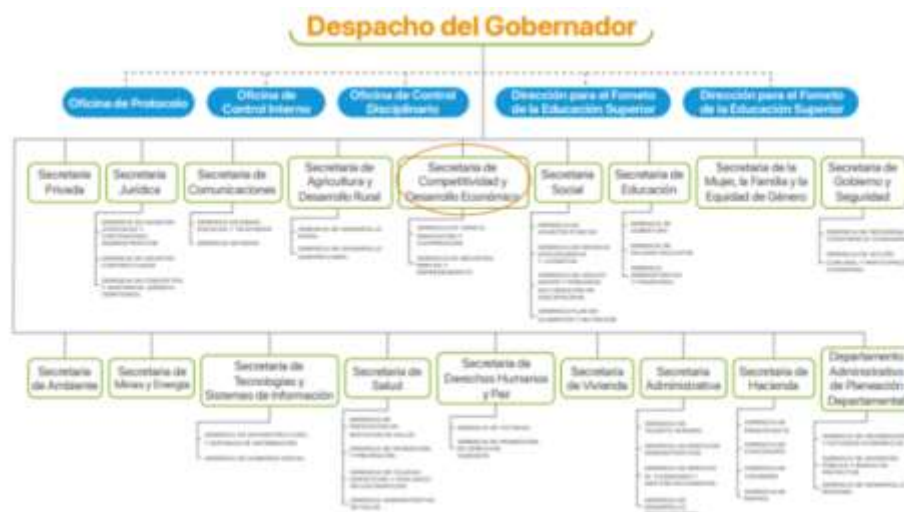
Despacho del Gobernador

Oficina de Protocolo

Oficina de Control Interno

Oficina de Control Disciplinario

Dirección para el Fomento de la Educación Superior

Dirección para el Fomento de la Educación Superior

Secretaría Privada

Secretaría Jurídica

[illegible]

Secretaría de Comunicaciones

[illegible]

Secretaría de Agricultura y Desarrollo Rural

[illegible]

Secretaría de Competitividad y Desarrollo Económico

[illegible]

Secretaría Social

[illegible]

Secretaría de Educación

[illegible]

Secretaría de la Mujer, la Familia y la Equidad de Género

Secretaría de Gobierno y Seguridad

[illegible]

Secretaría de Ambiente

Secretaría de Minas y Energía

Secretaría de Tecnologías y Sistemas de Información

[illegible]

Secretaría de Salud

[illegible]

Secretaría de Derechos Humanos y Paz

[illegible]

Secretaría de Vivienda

Secretaría Administrativa

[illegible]

Secretaría de Hacienda

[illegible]

Departamento Administrativo de Planeación Departamental

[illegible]